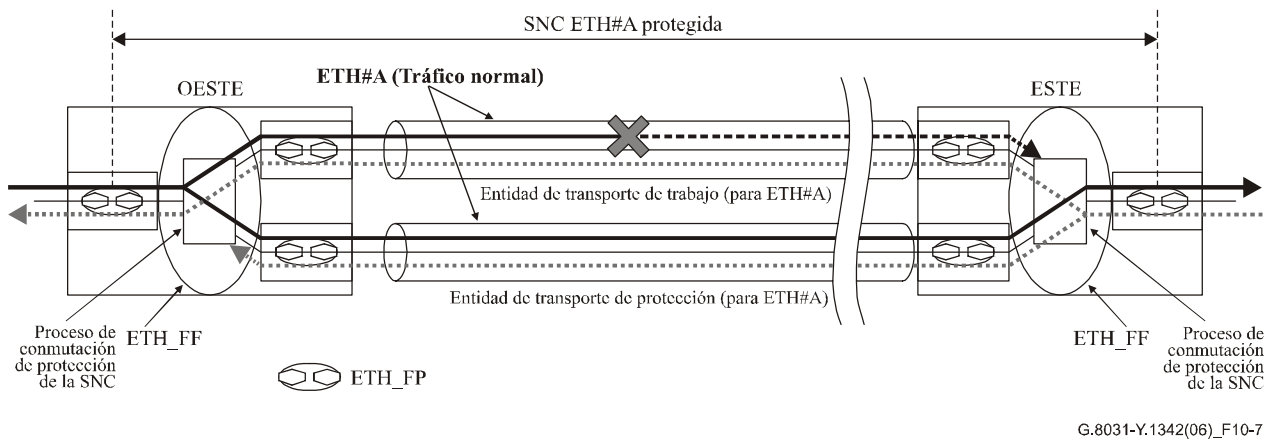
SNC ETH#A protegida

OESTE

ETH#A (Tráfico normal)

ESTE

Entidad de transporte de trabajo (para ETH#A)

Entidad de transporte de protección (para ETH#A)

Proceso de conmutación de protección de la SNC

ETH_FF

ETH_FF

Proceso de conmutación de protección de la SNC

ETH_FP

G.8031-Y.1342(06)_F10-7